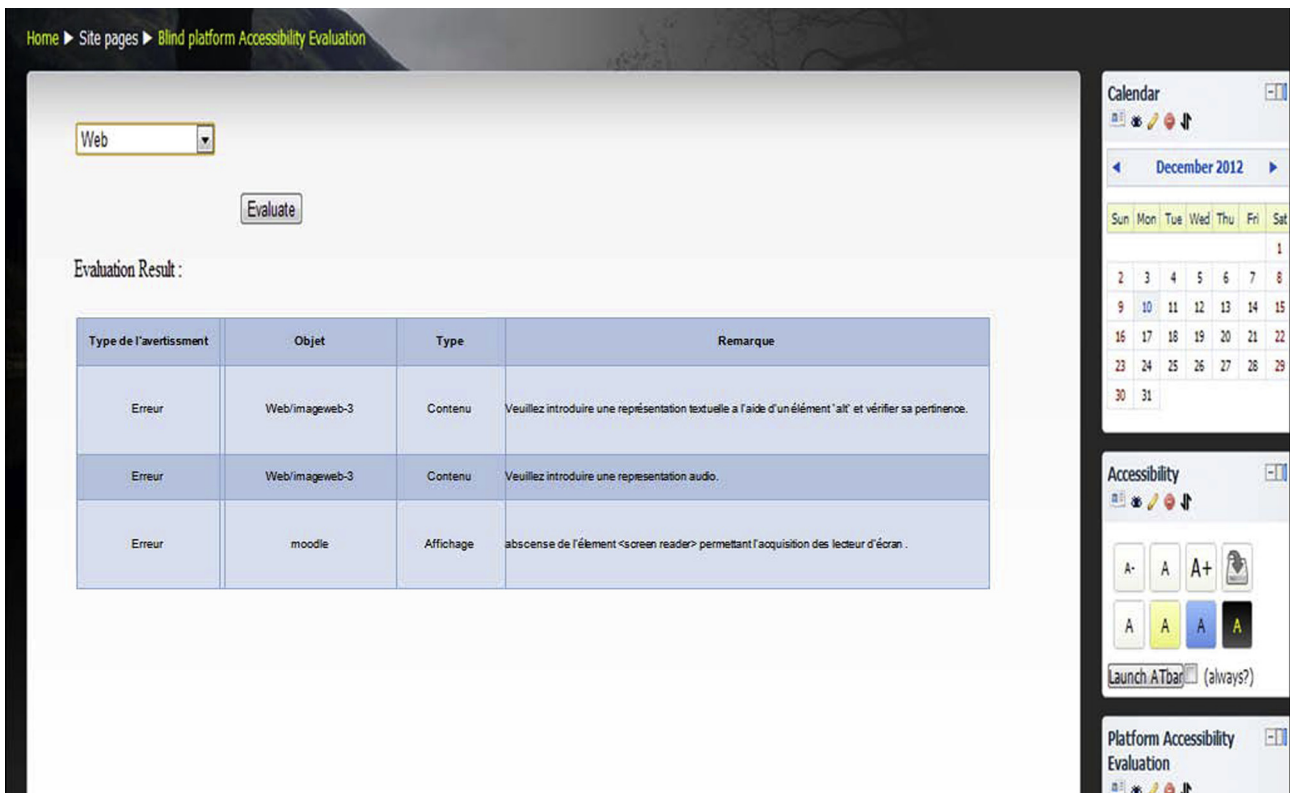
Home ▶ Site pages ▶ Blind platform Accessibility Evaluation

Web

Evaluate

Evaluation Result :

| Type de l'avertissment | Objet | Type | Remarque |
|---|---|---|---|
| Erreur | Web/imageweb-3 | Contenu | Veuillez introduire une représentation textuelle a l'aide d'un élément 'alt' et vérifier sa pertinence. |
| Erreur | Web/imageweb-3 | Contenu | Veuillez introduire une representation audio. |
| Erreur | moodle | Affichage | abscense de l'élement <screen reader> permettant l'acquisition des lecteur d'écran . |

Calendar

◄ December 2012 ►

| Sun | Mon | Tue | Wed | Thu | Fri | Sat |
|---|---|---|---|---|---|---|
| | | | | | | 1 |
| 2 | 3 | 4 | 5 | 6 | 7 | 8 |
| 9 | 10 | 11 | 12 | 13 | 14 | 15 |
| 16 | 17 | 18 | 19 | 20 | 21 | 22 |
| 23 | 24 | 25 | 26 | 27 | 28 | 29 |
| 30 | 31 | | | | | |

Accessibility

A- A A+

A A A A

Launch ATbar (always?)

Platform Accessibility Evaluation